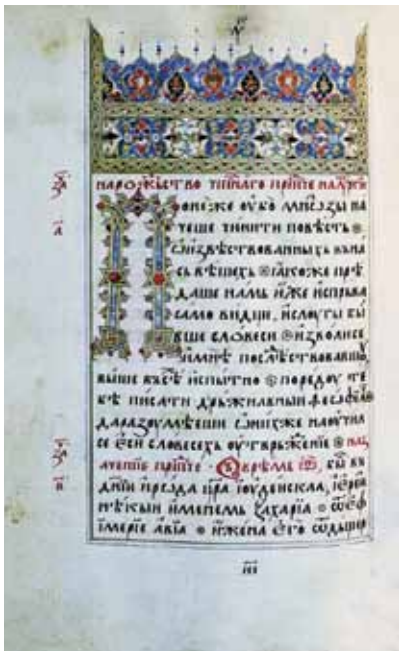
Ѱ

Нарожⷣство тогоже Ѳеѡ̑ Ѡ ѐже оубо мнѡѕи покоушишасѧ писати повѣсть ѡ извѣствованных в насъ вещехъ ꙗкоже прѣдаша намъ иже испрѣва самовидци и слоугы бывше словесе изволисѧ и мнѣ послѣдствовавшꙋ выше всѣх испытно по рѧдꙋ тебѣ писати державный Ѳеѡфиле да разоумѣеши ѡ нихже наоучисѧ словесѣх оутвержение. Начало Еѵⷢ҇ Бѣ въ дни Ирода цр҃ѧ Июдейскаго, иерей нѣкый именемъ Захариа ѿ ефимерiи Авиа и жена его ѿ дщерей

ѯ҃ѳ
а҃
ѯ҃ѳ
в҃
ііі